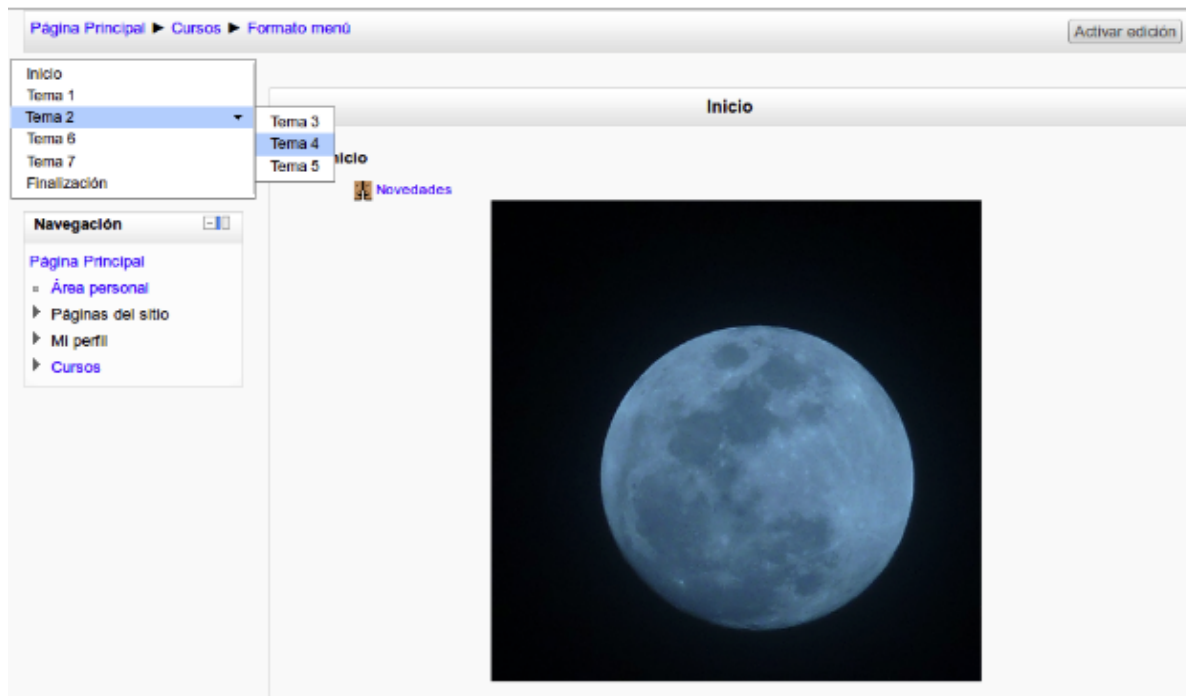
Página Principal ► Cursos ► Formato menú

Activar edición

Inicio
Tema 1
Tema 2
Tema 6
Tema 7
Finalización

Tema 3
Tema 4
Tema 5

Inicio

Inicio

Novedades

Navegación

Página Principal
Área personal
Páginas del sitio
Mi perfil
Cursos